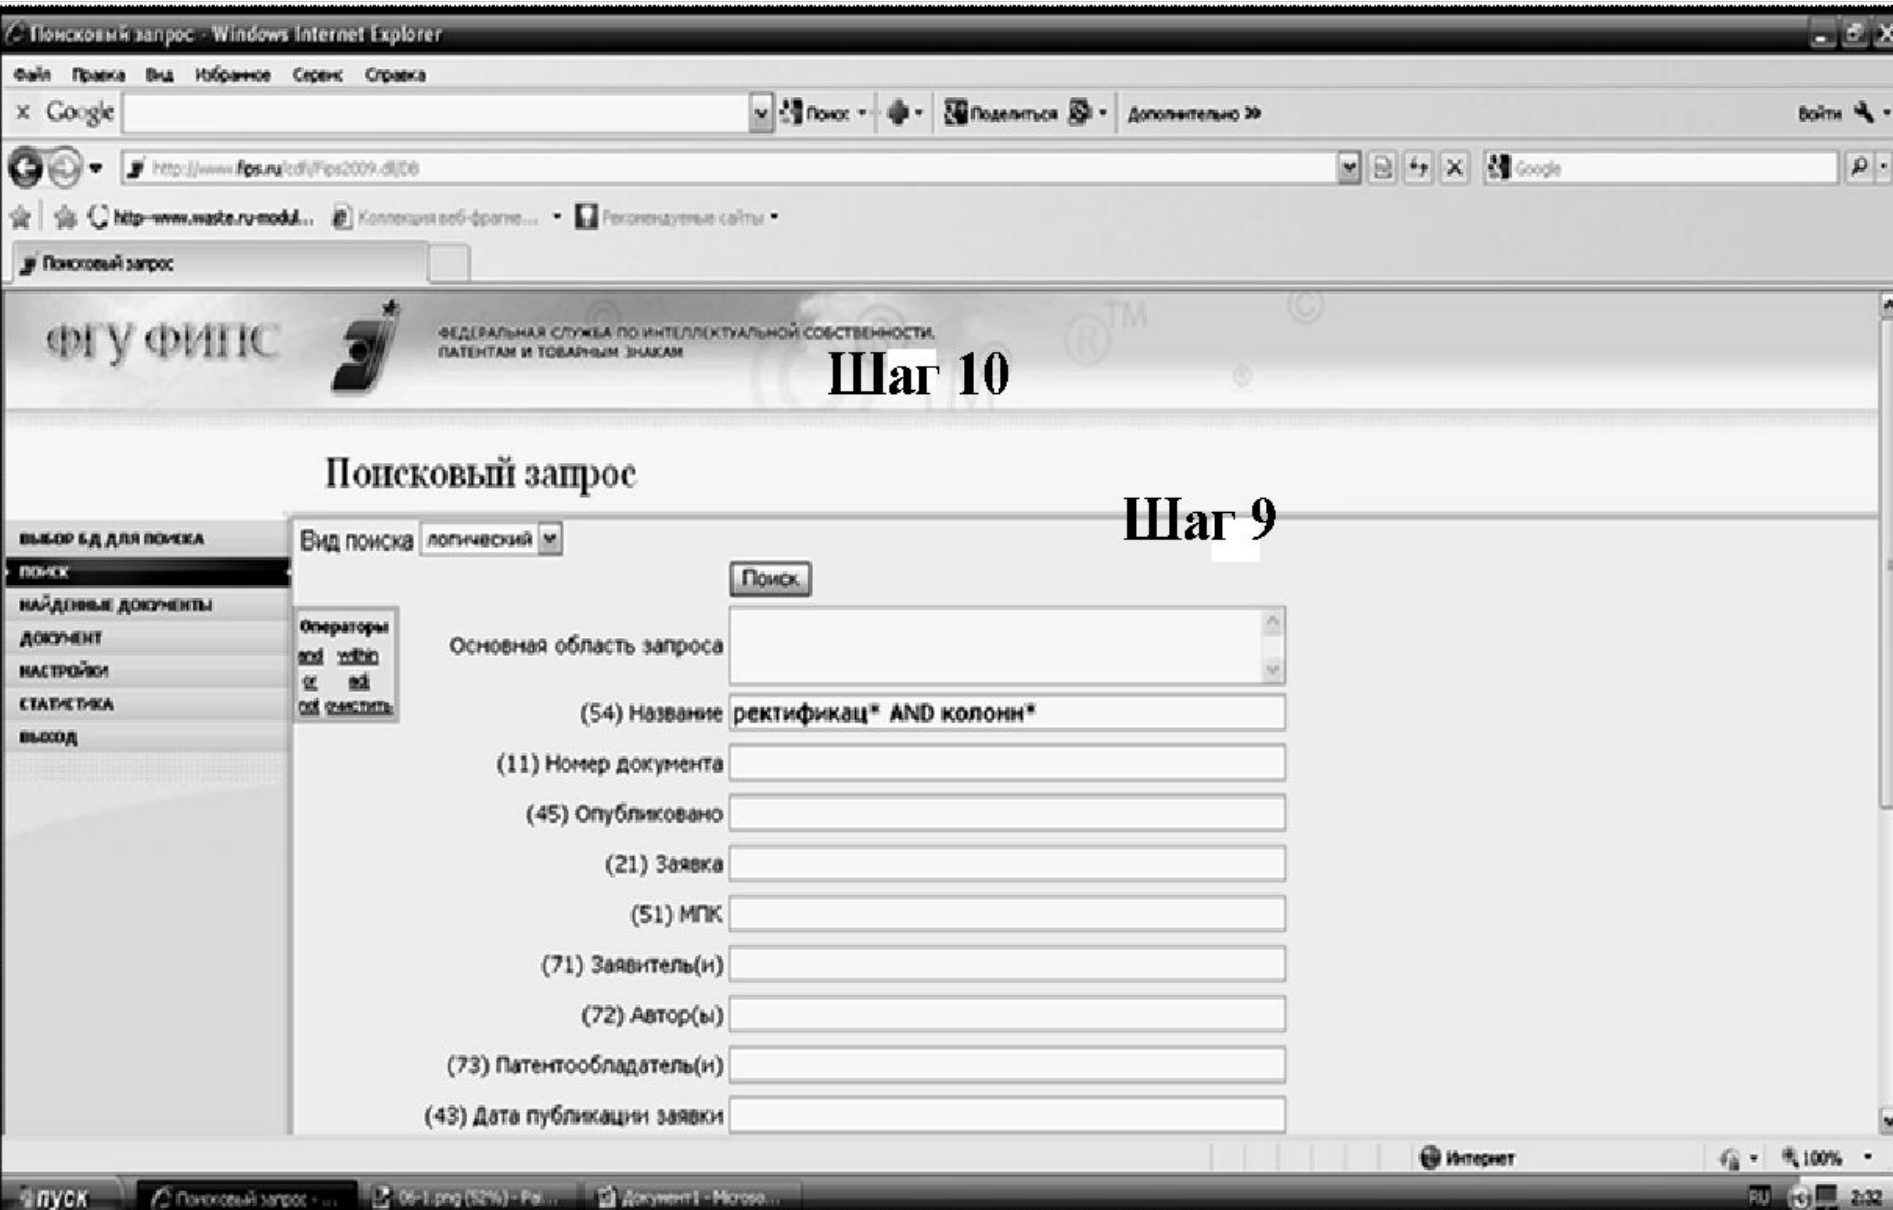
Поисковый запрос - Windows Internet Explorer

Файл Правка Вид Избранное Сервис Справка

Google Поиск Поделиться Дополнительно » Войти

http://www.fips.ru/cdfi/Fips2009.dll/DB

Google

http-www.maste.ru-modul... Коллекция веб-фрагме... Рекомендуемые сайты

Поисковый запрос

ФГУ ФИПС

ФЕДЕРАЛЬНАЯ СЛУЖБА ПО ИНТЕЛЛЕКТУАЛЬНОЙ СОБСТВЕННОСТИ, ПАТЕНТАМ И ТОВАРНЫМ ЗНАКАМ

Шаг 10

Поисковый запрос

Шаг 9

ВЫБОР БД ДЛЯ ПОИСКА
ПОИСК
НАЙДЕННЫЕ ДОКУМЕНТЫ
ДОКУМЕНТ
НАСТРОЙКИ
СТАТИСТИКА
ВЫХОД

Вид поиска логический

Поиск

Операторы
and within
or adj
not очистить

Основная область запроса

(54) Название ректификац* AND колонн*

(11) Номер документа

(45) Опубликовано

(21) Заявка

(51) МПК

(71) Заявитель(и)

(72) Автор(ы)

(73) Патентообладатель(и)

(43) Дата публикации заявки

Интернет 100%

пуск Поисковый запрос - ... 06-1.png (52%) - Pai... Документ1 - Microso...

RU 2:32